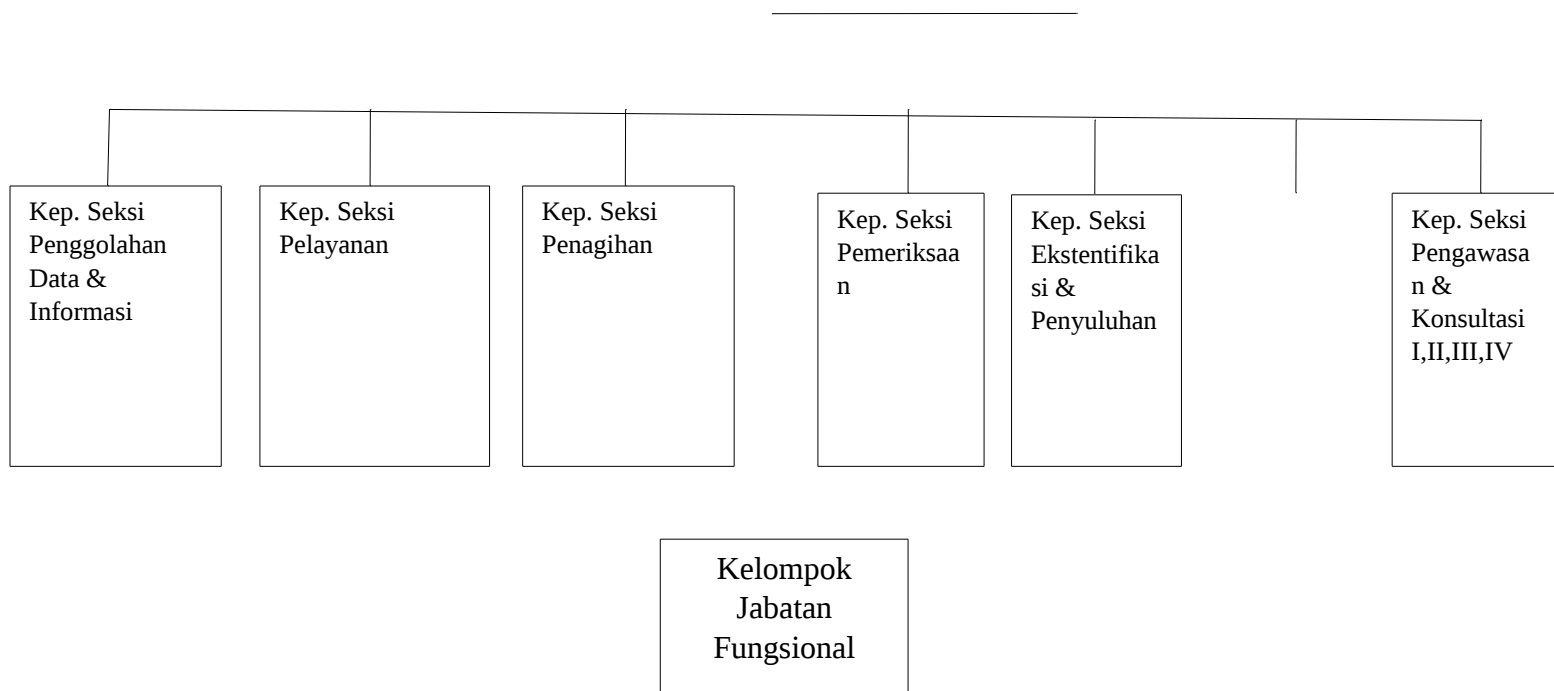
Kep. Seksi Penggolahan Data & Informasi

Kep. Seksi Pelayanan

Kep. Seksi Penagihan

Kep. Seksi Pemeriksaa n

Kep. Seksi Ekstentifika si & Penyuluhan

Kep. Seksi Pengawasa n & Konsultasi I,II,III,IV

Kelompok Jabatan Fungsional